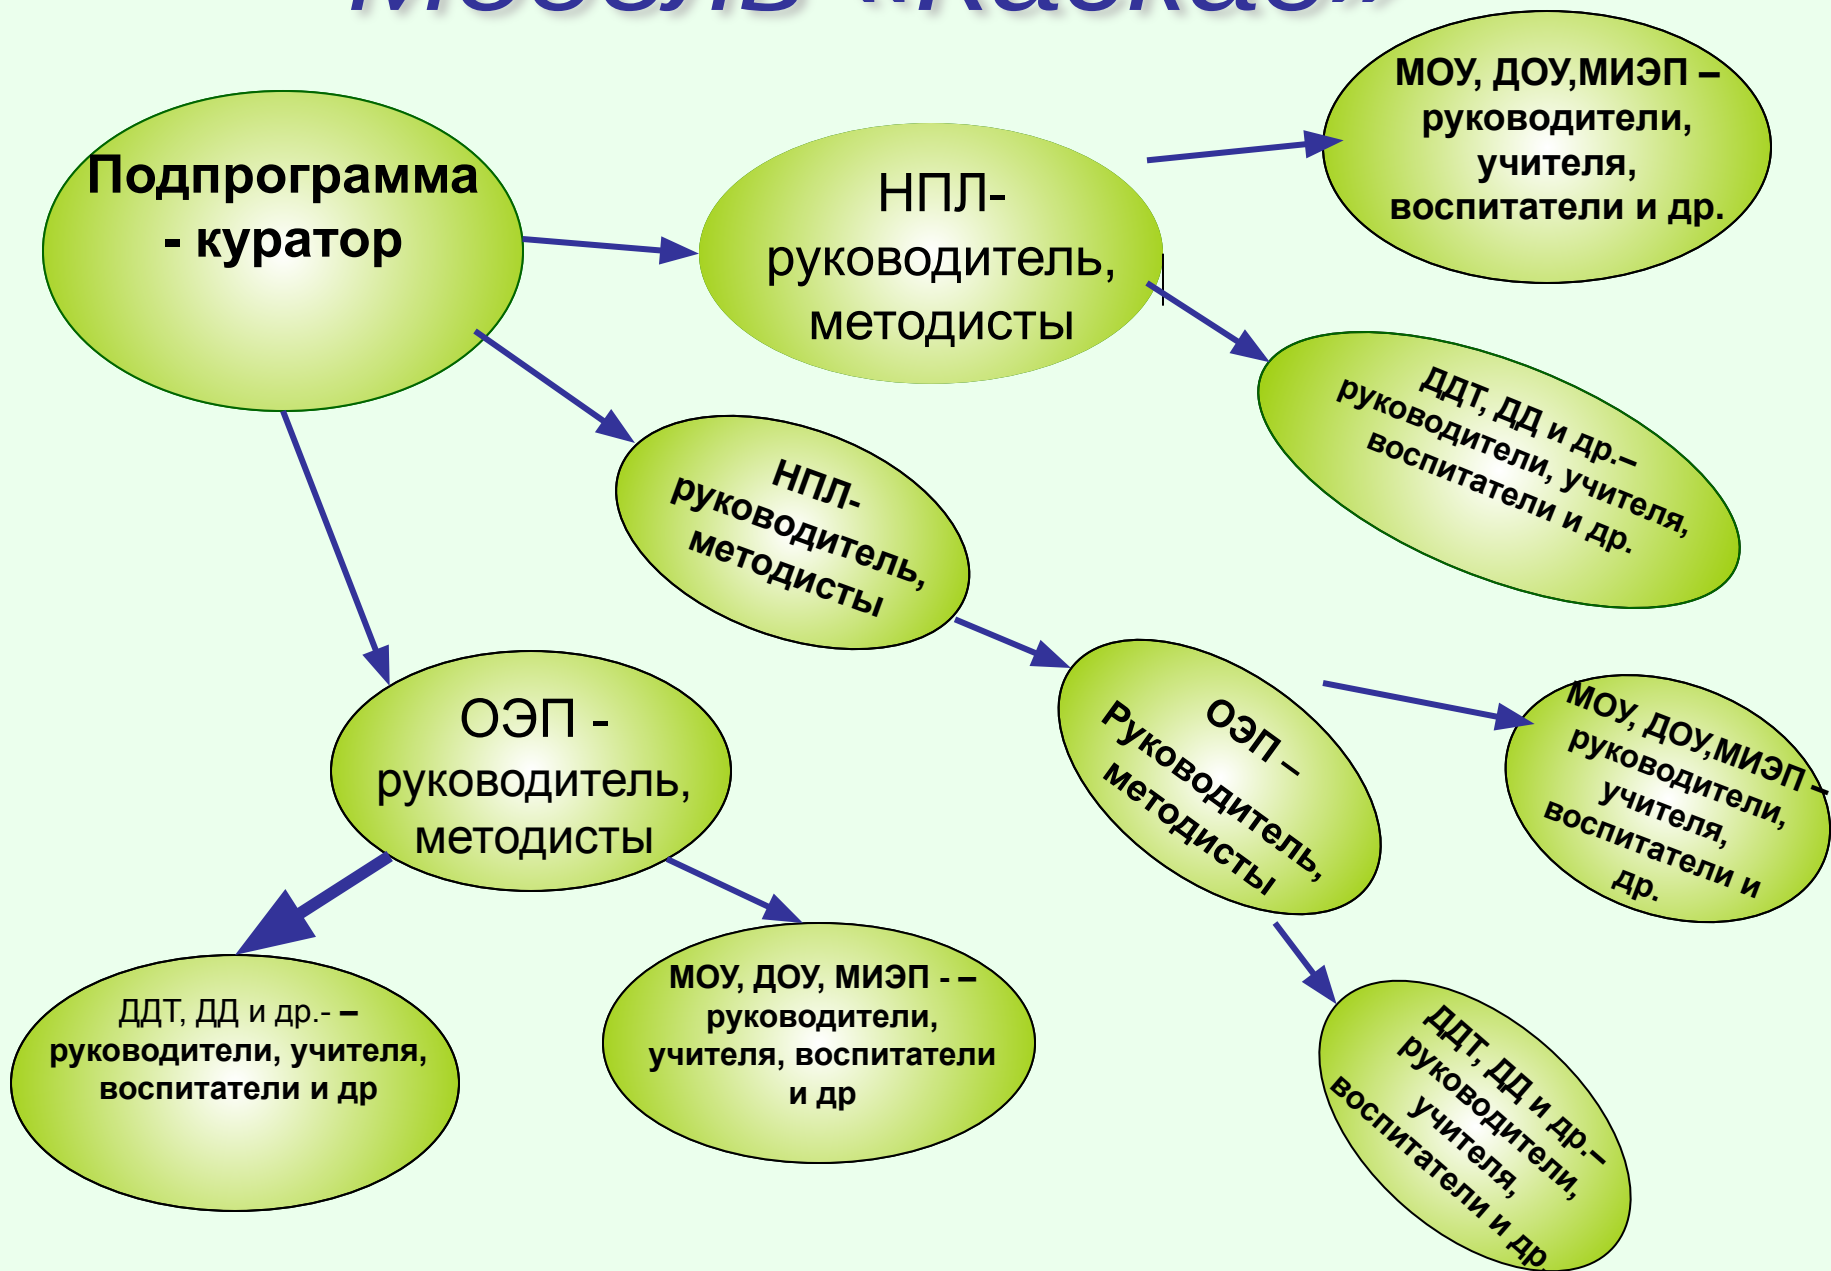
Модель «Каскад»

Подпрограмма - куратор

НПЛ- руководитель, методисты

МОУ, ДОУ,МИЭП – руководители, учителя, воспитатели и др.

ДДТ, ДД и др.– руководители, учителя, воспитатели и др.

НПЛ- руководитель, методисты

ОЭП - руководитель, методисты

ОЭП – Руководитель, методисты

МОУ, ДОУ,МИЭП – руководители, учителя, воспитатели и др.

ДДТ, ДД и др.- – руководители, учителя, воспитатели и др

МОУ, ДОУ, МИЭП - – руководители, учителя, воспитатели и др

ДДТ, ДД и др.– руководители, учителя, воспитатели и др.